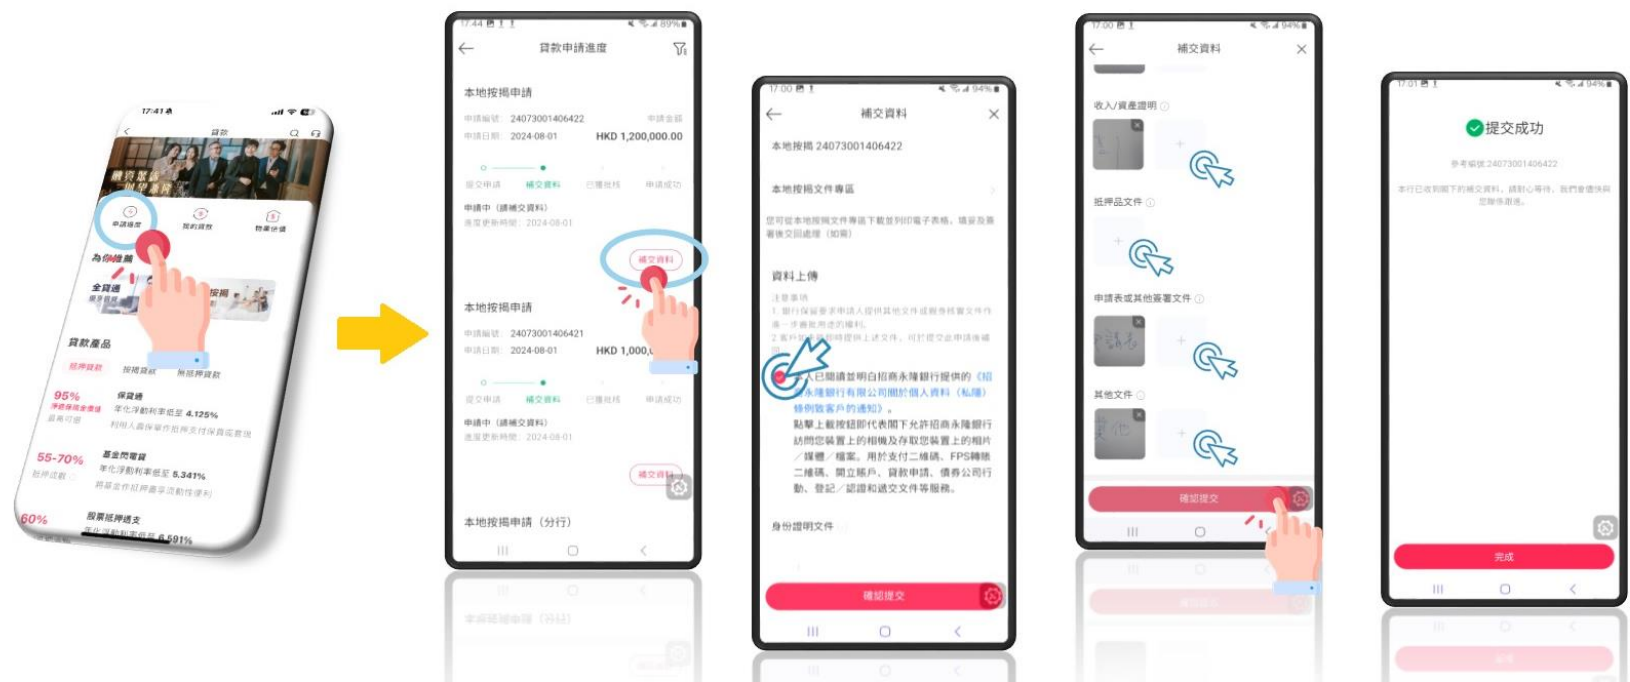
17:41
貸款
融資服務 聰明選擇
申請進度
預約服務
特價優惠
為你推薦
全貸通
按揭
貸款產品
抵押貸款
按揭貸款
無抵押貸款
95%
保貸通
年化浮動利率低至 4.125%
55-70%
基金質押貸
年化浮動利率低至 5.341%
60%
股票抵押透支
年化浮動利率低至 6.591%

17:44
貸款申請進度
本地按揭申請
申請編號: 24073001406422
申請日期: 2024-08-01
申請金額
HKD 1,200,000.00
提交申請
補交資料
已審批核
申請成功
申請中 (請補交資料)
進度更新時間: 2024-08-01
補交資料
本地按揭申請
申請編號: 24073001406421
申請日期: 2024-08-01
HKD 1,000,
提交申請
補交資料
已審批核
申請成功
申請中 (請補交資料)
進度更新時間: 2024-08-01
補交資料
本地按揭申請 (分行)

17:00
補交資料
本地按揭 24073001406422
本地按揭文件專區
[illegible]
資料上傳
注意事項
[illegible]
本人已閱讀並明白招商永隆銀行提供的《招商永隆銀行有限公司關於個人資料(私隱)條例致客戶的通知》。
點擊上載按鈕即代表閣下允許招商永隆銀行訪問您裝置上的相機及存取您裝置上的相片/媒體/檔案。用於支付二維碼、FPS轉賬二維碼、開立賬戶、貸款申請、債務公司行動、登記/認證和遞交文件等服務。
身份證明文件
確認提交

17:00
補交資料
收入/資產證明
抵押品文件
申請表或其他簽署文件
其他文件
確認提交

17:01
提交成功
參考編號:24073001406422
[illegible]
完成